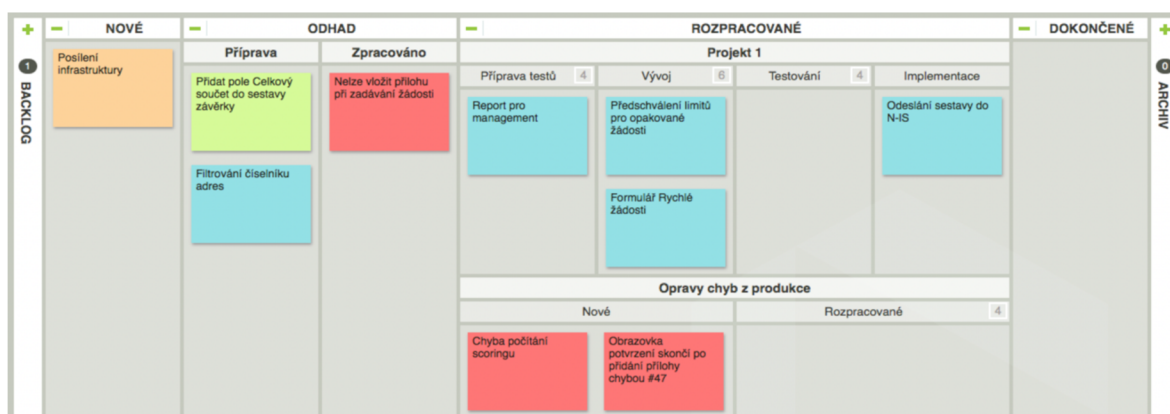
+ 1 BACKLOG

− NOVÉ

Posílení infrastruktury

− ODHAD

Příprava

Přidat pole Celkový součet do sestavy závěrky

Filtrování číselníku adres

Zpracováno

Nelze vložit přílohu při zadávání žádosti

− ROZPRACOVANÉ

Projekt 1

Příprava testů 4

Report pro management

Vývoj 6

Předschválení limitů pro opakované žádosti

Formulář Rychlé žádosti

Testování 4

Implementace

Odeslání sestavy do N-IS

Opravy chyb z produkce

Nové

Chyba počítání scoringu

Obrazovka potvrzení skončí po přidání přílohy chybou #47

Rozpracované 4

− DOKONČENÉ

+ 0 ARCHIV